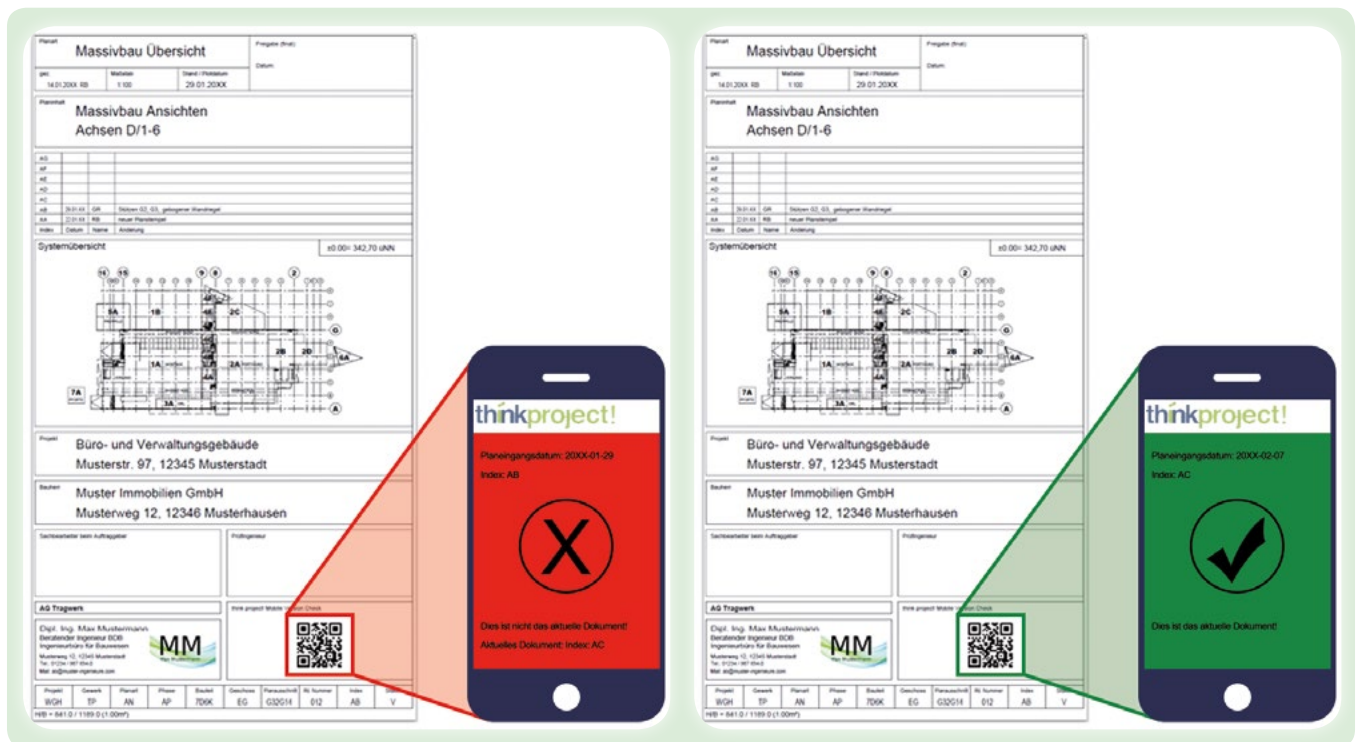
Planart
Massivbau Übersicht
Freigabe (final)
Datum
gez.
14.01.20XX RB
Maßstab
1:100
Stand / Plotdatum
29.01.20XX

Planinhalt
Massivbau Ansichten
Achsen D/1-6

| AG | | | |
|---|---|---|---|
| AF | | | |
| AE | | | |
| AD | | | |
| AC | | | |
| AB | 29.01.XX | GR | Stützen G2, G3, geborgener Wandriegel |
| AA | 21.01.XX | RB | neuer Planstempel |
| Index | Datum | Name | Änderung |

Systemübersicht
±0.00= 342,70 üNN

16 15 9 8 2
5A 1B 2C 4B 4A 1A 2A 2B 2D 6A 7A 3A G A

Projekt
Büro- und Verwaltungsgebäude
Musterstr. 97, 12345 Musterstadt

Bauherr
Muster Immobilien GmbH
Musterweg 12, 12346 Musterhausen

Sachbearbeiter beim Auftraggeber
Prüfingenieur

AG Tragwerk
think project! Mobile Version Check
Dipl. Ing. Max Mustermann
Beratender Ingenieur BDB
Ingenieurbüro für Bauwesen
Musterweg 12, 12345 Musterstadt
Tel.: 01234 / 567 654-0
Mail: ab@muster-ingenieure.com
MM

| Projekt | Gewerk | Planart | Phase | Bauteil | Geschoss | Planausschnitt | Nummer | Index | Status |
|---|---|---|---|---|---|---|---|---|---|
| WGH | TP | AN | AP | 7D6K | EG | G32G14 | 012 | AB | V |

H/B = 841.0 / 1189.0 (1.00m²)

thinkproject!
Planeingangsdatum: 20XX-01-29
Index: AB
X
Dies ist nicht das aktuelle Dokument!
Aktuelles Dokument: Index: AC

Planart
Massivbau Übersicht
Freigabe (final)
Datum
gez.
14.01.20XX RB
Maßstab
1:100
Stand / Plotdatum
29.01.20XX

Planinhalt
Massivbau Ansichten
Achsen D/1-6

| AG | | | |
|---|---|---|---|
| AF | | | |
| AE | | | |
| AD | | | |
| AC | | | |
| AB | 29.01.XX | GR | Stützen G2, G3, geborgener Wandriegel |
| AA | 21.01.XX | RB | neuer Planstempel |
| Index | Datum | Name | Änderung |

Systemübersicht
±0.00= 342,70 üNN

16 15 9 8 2
5A 1B 2C 4B 4A 1A 2A 2B 2D 6A 7A 3A G A

Projekt
Büro- und Verwaltungsgebäude
Musterstr. 97, 12345 Musterstadt

Bauherr
Muster Immobilien GmbH
Musterweg 12, 12346 Musterhausen

Sachbearbeiter beim Auftraggeber
Prüfingenieur

AG Tragwerk
think project! Mobile Version Check
Dipl. Ing. Max Mustermann
Beratender Ingenieur BDB
Ingenieurbüro für Bauwesen
Musterweg 12, 12345 Musterstadt
Tel.: 01234 / 567 654-0
Mail: ab@muster-ingenieure.com
MM

| Projekt | Gewerk | Planart | Phase | Bauteil | Geschoss | Planausschnitt | Nummer | Index | Status |
|---|---|---|---|---|---|---|---|---|---|
| WGH | TP | AN | AP | 7D6K | EG | G32G14 | 012 | AB | V |

H/B = 841.0 / 1189.0 (1.00m²)

thinkproject!
Planeingangsdatum: 20XX-02-07
Index: AC
Dies ist das aktuelle Dokument!